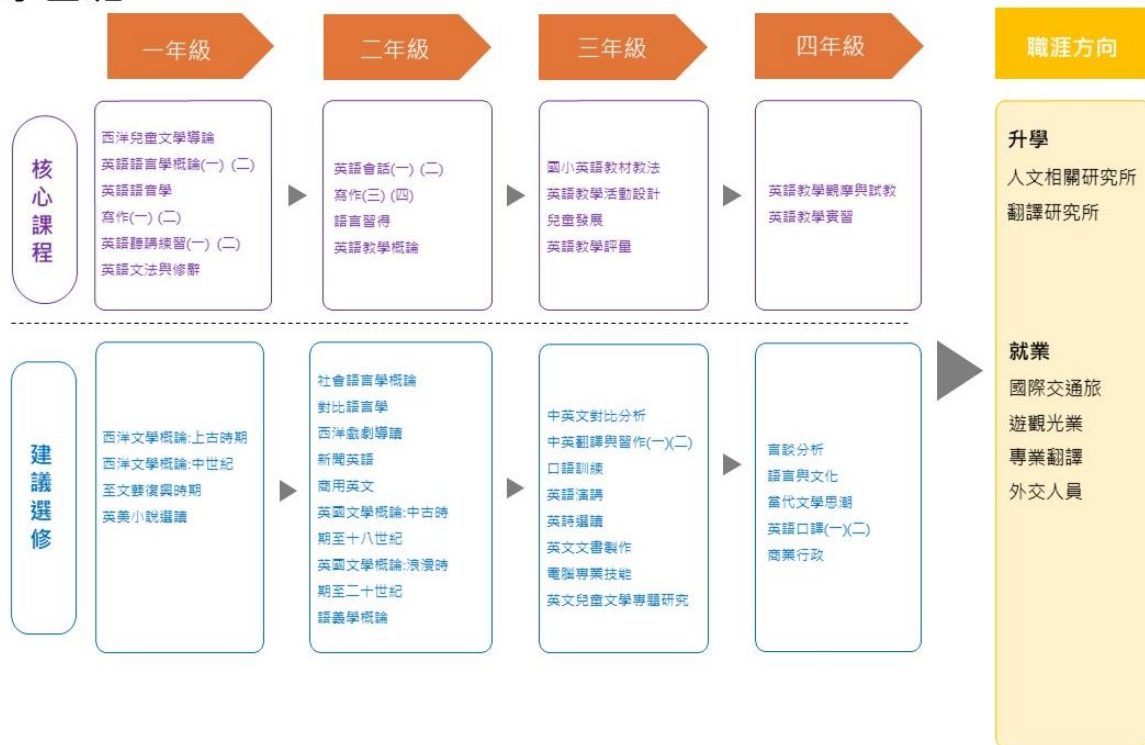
一年級

二年級

三年級

四年級

職涯方向

核心課程

西洋兒童文學導論
英語語言學概論(一) (二)
英語語音學
寫作(一) (二)
英語聽講練習(一) (二)
英語文法與修辭

英語會話(一) (二)
寫作(三) (四)
語言習得
英語教學概論

國小英語教材教法
英語教學活動設計
兒童發展
英語教學評量

英語教學觀摩與試教
英語教學實習

升學
人文相關研究所
翻譯研究所

建議選修

西洋文學概論:上古時期
西洋文學概論:中世紀至文藝復興時期
英美小說選讀

社會語言學概論
對比語言學
西洋戲劇導讀
新聞英語
商用英文
英國文學概論:中古時期至十八世紀
英國文學概論:浪漫時期至二十世紀
語義學概論

中英文對比分析
中英翻譯與習作(一)(二)
口語訓練
英語演講
英詩選讀
英文文書製作
電腦專業技能
英文兒童文學專題研究

言談分析
語言與文化
當代文學思潮
英語口譯(一)(二)
商業行政

就業
國際交通旅
遊觀光業
專業翻譯
外交人員